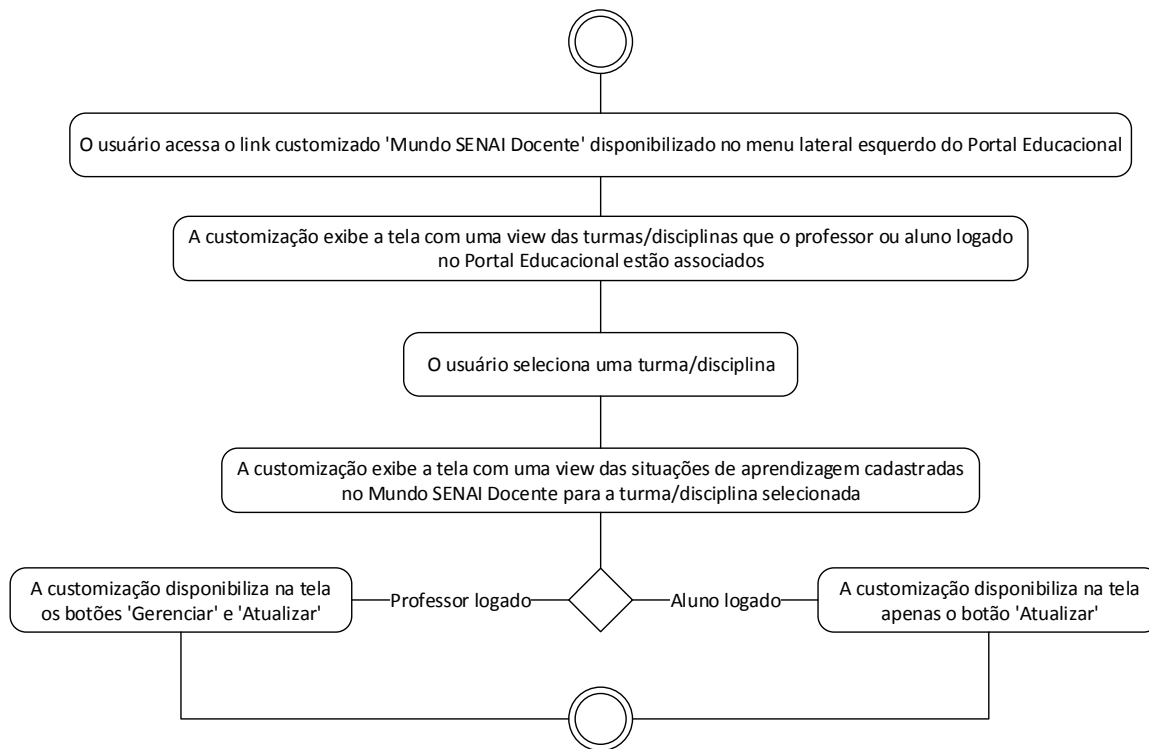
O usuário acessa o link customizado 'Mundo SENAI Docente' disponibilizado no menu lateral esquerdo do Portal Educacional

A customização exibe a tela com uma view das turmas/disciplinas que o professor ou aluno logado no Portal Educacional estão associados

O usuário seleciona uma turma/disciplina

A customização exibe a tela com uma view das situações de aprendizagem cadastradas no Mundo SENAI Docente para a turma/disciplina selecionada

A customização disponibiliza na tela os botões 'Gerenciar' e 'Atualizar'

Professor logado

Aluno logado

A customização disponibiliza na tela apenas o botão 'Atualizar'